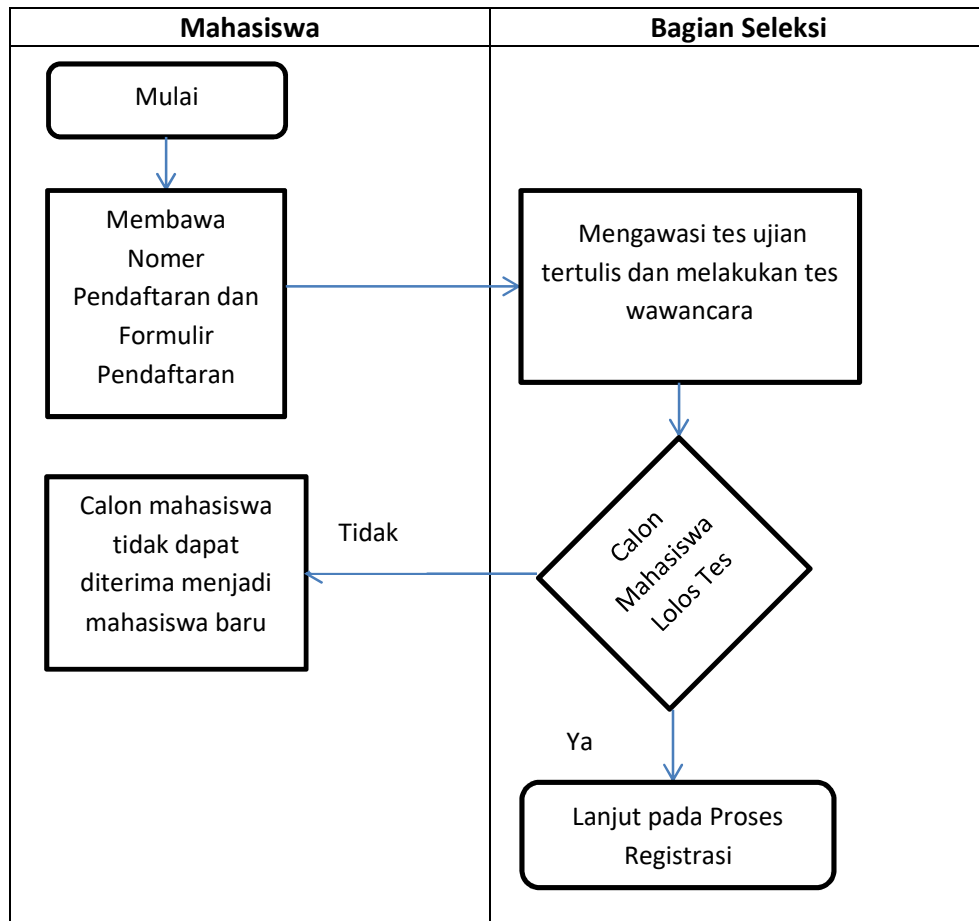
| Mahasiswa | Bagian Seleksi |
|---|---|

Mulai

Membawa Nomer Pendaftaran dan Formulir Pendaftaran

Mengawasi tes ujian tertulis dan melakukan tes wawancara

Calon Mahasiswa Lolos Tes

Tidak

Calon mahasiswa tidak dapat diterima menjadi mahasiswa baru

Ya

Lanjut pada Proses Registrasi